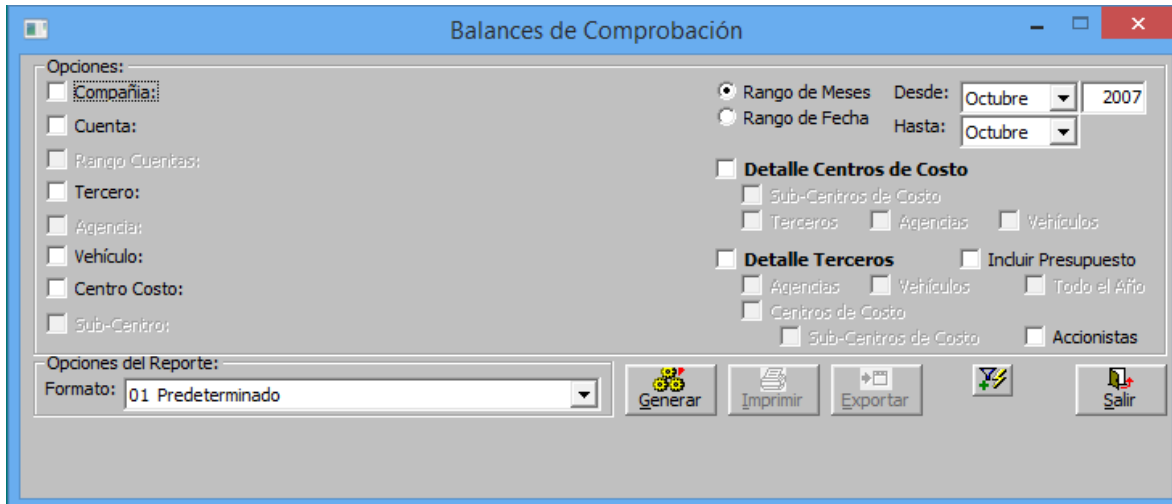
Balances de Comprobación

Opciones:
Compañia:
Cuenta:
Rango Cuentas:
Tercero:
Agencia:
Vehículo:
Centro Costo:
Sub-Centro:

Rango de Meses
Rango de Fecha
Desde: Octubre 2007
Hasta: Octubre

Detalle Centros de Costo
Sub-Centros de Costo
Terceros
Agencias
Vehículos

Detalle Terceros
Incluir Presupuesto
Agencias
Vehículos
Todo el Año
Centros de Costo
Sub-Centros de Costo
Accionistas

Opciones del Reporte:
Formato: 01 Predeterminado

Generar
Imprimir
Exportar
Salir